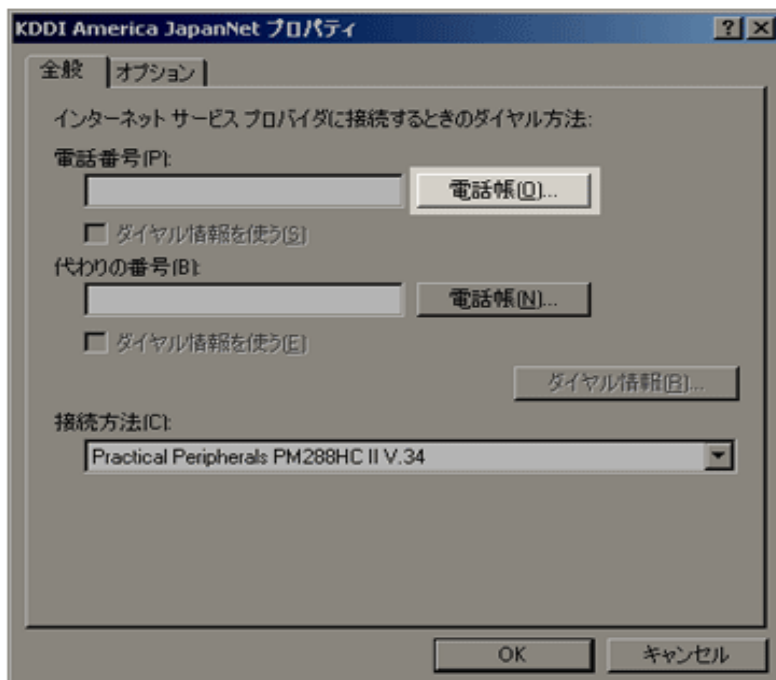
KDDI America JapanNet プロパティ

?

全般

オプション

インターネット サービス プロバイダに接続するときのダイヤル方法:

電話番号(P):

電話帳(O)...

ダイヤル情報を使う(S)

代わりの番号(B):

電話帳(N)...

ダイヤル情報を使う(E)

ダイヤル情報(R)...

接続方法(C):

Practical Peripherals PM288HC II V.34

OK

キャンセル